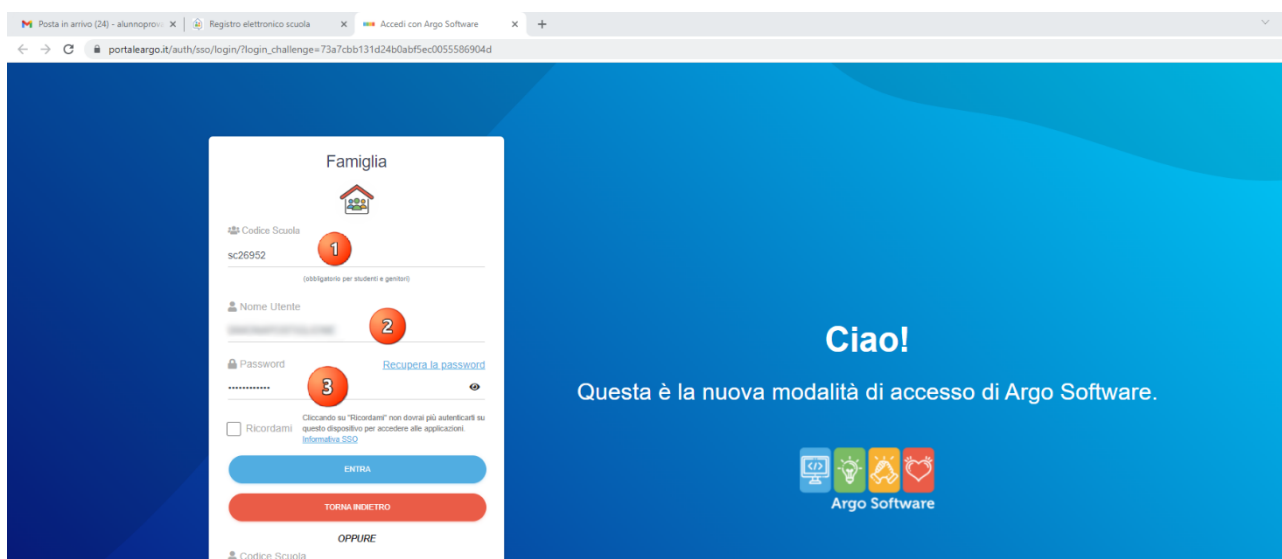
Posta in arrivo (24) - alunnoprov ×
Registro elettronico scuola ×
Accedi con Argo Software ×
+

portaleargo.it/auth/sso/login/?login_challenge=73a7cbb131d24b0abf5ec0055586904d

Famiglia

Codice Scuola
1
sc26952
(obbligatorio per studenti e genitori)

Nome Utente
2
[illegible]

Password
Recupera la password
3
••••••••••••

Ricordami
Cliccando su "Ricordami" non dovrai più autenticarti su questo dispositivo per accedere alle applicazioni.
Informativa SSO

ENTRA

TORNA INDIETRO

OPPURE

Codice Scuola

Ciao!

Questa è la nuova modalità di accesso di Argo Software.

Argo Software